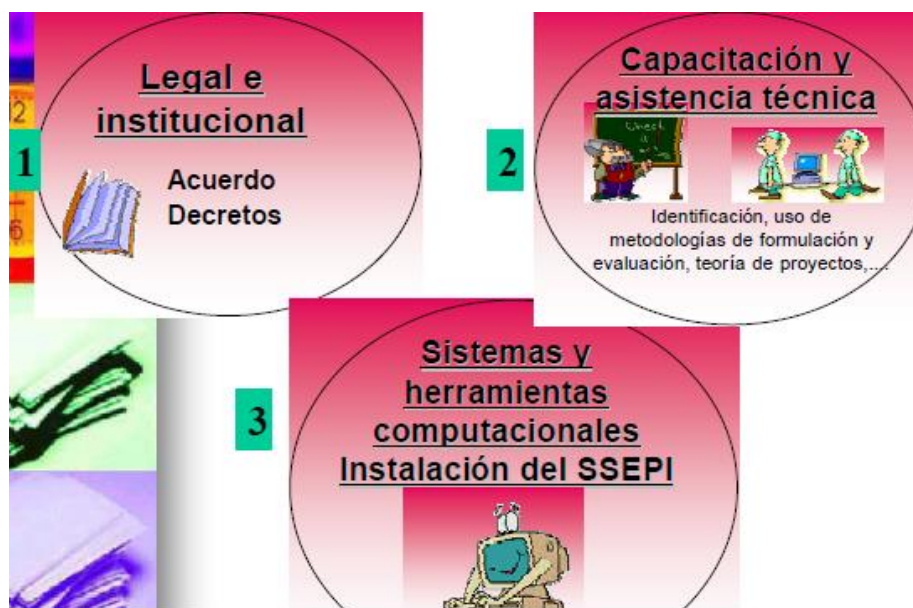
1

Legal e institucional

Acuerdo
Decretos

2

Capacitación y asistencia técnica

Identificación, uso de metodologías de formulación y evaluación, teoría de proyectos,...

3

Sistemas y herramientas computacionales
Instalación del SSEPI